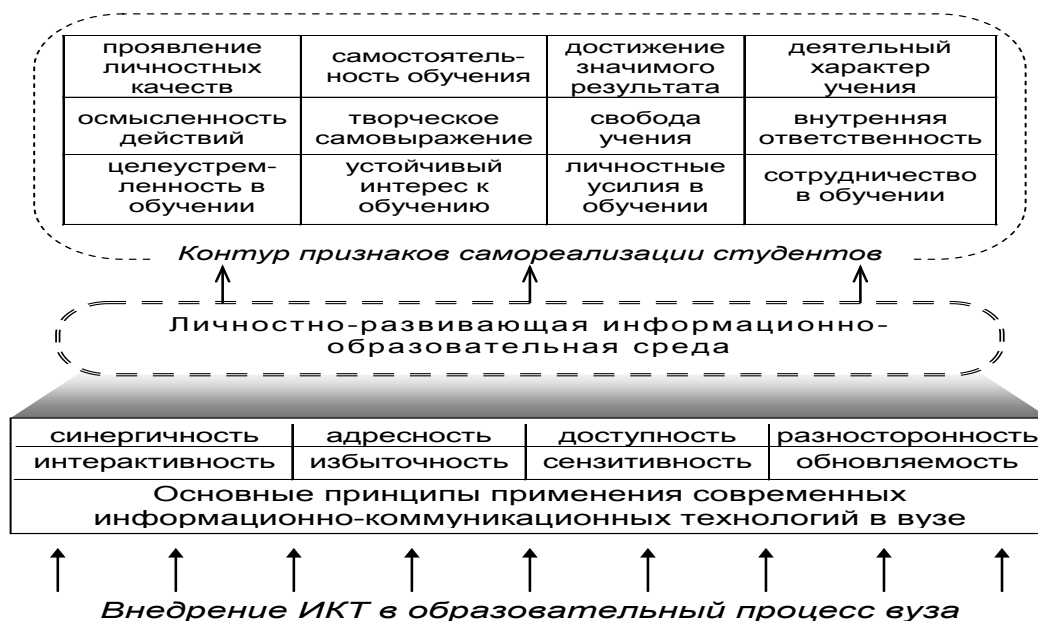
| проявление личностных качеств | самостоятельность обучения | достижение значимого результата | деятельный характер учения |
|---|---|---|---|
| осмысленность действий | творческое самовыражение | свобода учения | внутренняя ответственность |
| целеустремленность в обучении | устойчивый интерес к обучению | личностные усилия в обучении | сотрудничество в обучении |

Контур признаков самореализации студентов

Личностно-развивающая информационно-образовательная среда

| синергичность | адресность | доступность | разносторонность |
|---|---|---|---|
| интерактивность | избыточность | сензитивность | обновляемость |

Основные принципы применения современных информационно-коммуникационных технологий в вузе

Внедрение ИКТ в образовательный процесс вуза